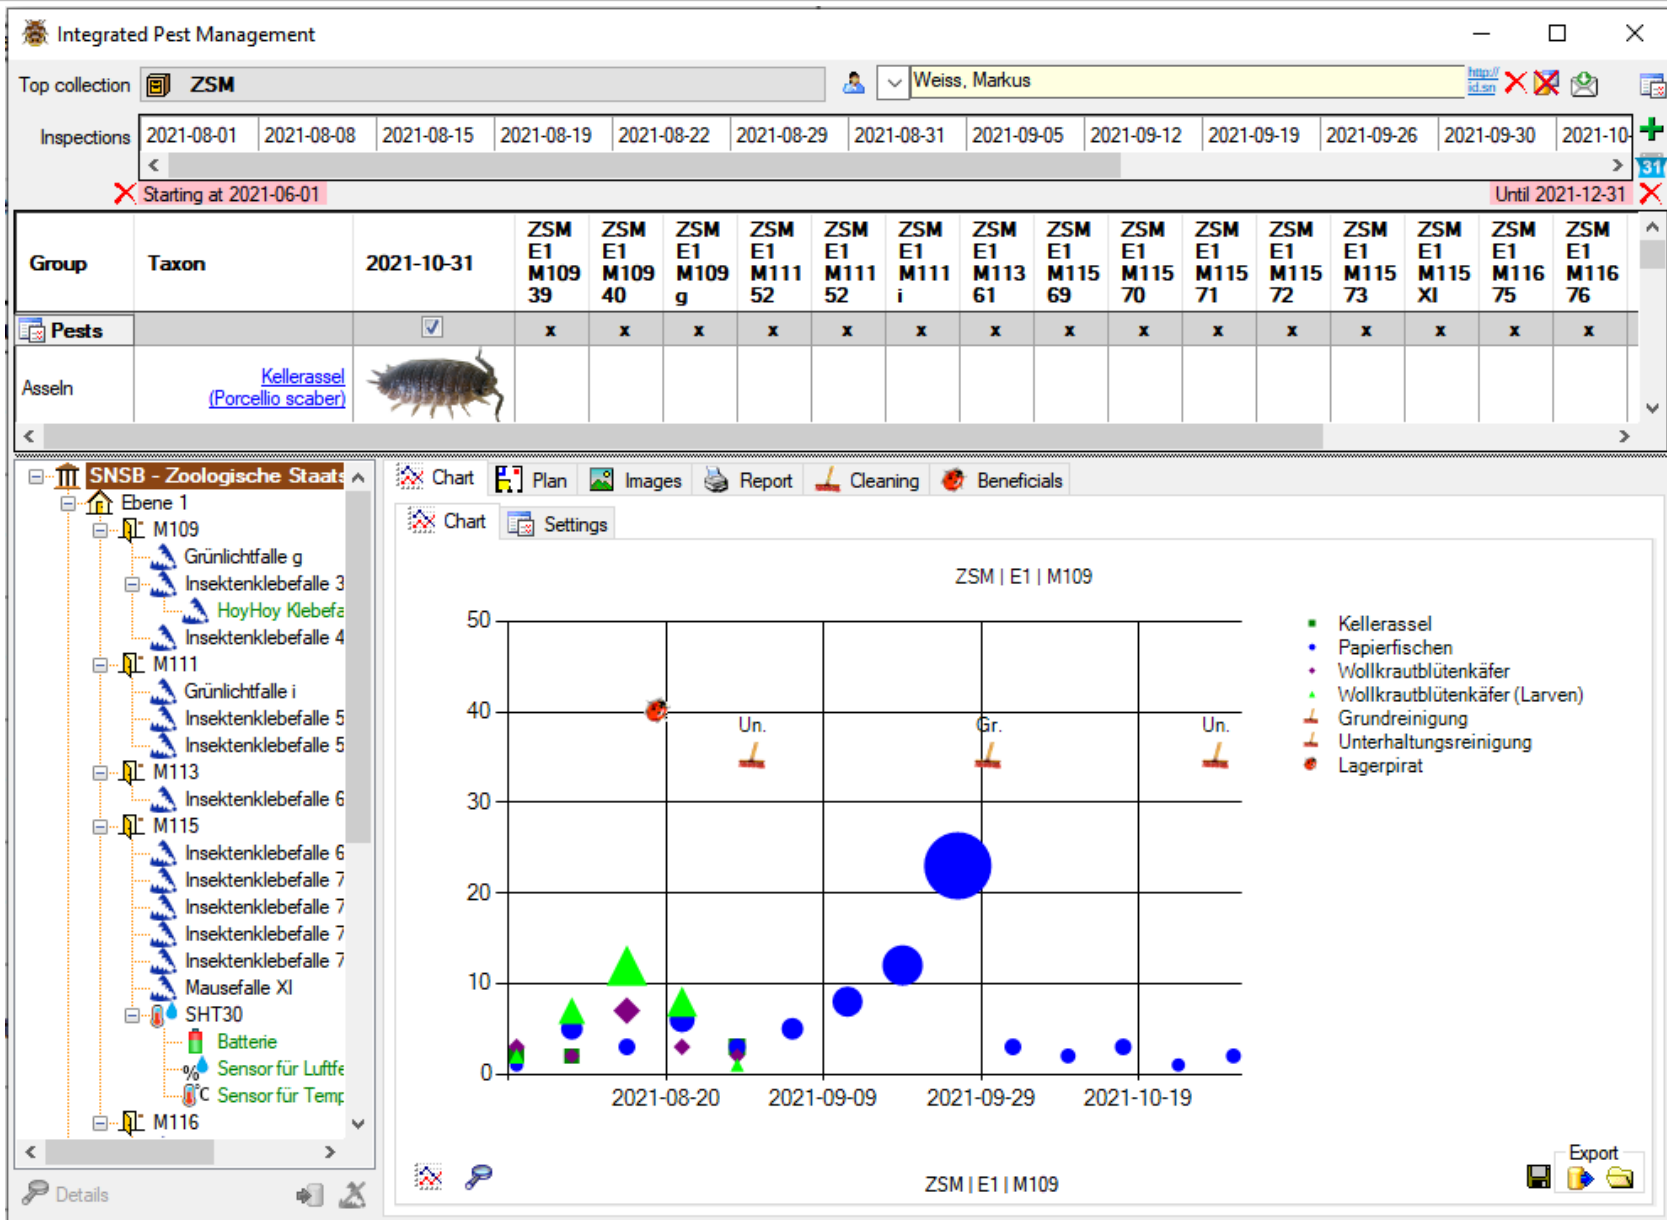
Integrated Pest Management

Top collection ZSM

Weiss, Markus

Inspections

| 2021-08-01 | 2021-08-08 | 2021-08-15 | 2021-08-19 | 2021-08-22 | 2021-08-29 | 2021-08-31 | 2021-09-05 | 2021-09-12 | 2021-09-19 | 2021-09-26 | 2021-09-30 | 2021-10- |
|---|---|---|---|---|---|---|---|---|---|---|---|---|

Starting at 2021-06-01

Until 2021-12-31

| Group | Taxon | 2021-10-31 | ZSM E1 M109 39 | ZSM E1 M109 40 | ZSM E1 M109 g | ZSM E1 M111 52 | ZSM E1 M111 52 | ZSM E1 M111 i | ZSM E1 M113 61 | ZSM E1 M115 69 | ZSM E1 M115 70 | ZSM E1 M115 71 | ZSM E1 M115 72 | ZSM E1 M115 73 | ZSM E1 M115 XI | ZSM E1 M116 75 | ZSM E1 M116 76 |
|---|---|---|---|---|---|---|---|---|---|---|---|---|---|---|---|---|---|
| Pests | | | x | x | x | x | x | x | x | x | x | x | x | x | x | x | x |
| Asseln | Kellerassel (Porcellio scaber) | | | | | | | | | | | | | | | | |

SNSB - Zoologische Staats
Ebene 1
M109
Grünlichtfalle g
Insektenklebefalle 3
HoyHoy Klebefa
Insektenklebefalle 4
M111
Grünlichtfalle i
Insektenklebefalle 5
Insektenklebefalle 5
M113
Insektenklebefalle 6
M115
Insektenklebefalle 6
Insektenklebefalle 7
Insektenklebefalle 7
Insektenklebefalle 7
Insektenklebefalle 7
Mausefalle XI
SHT30
Batterie
Sensor für Luftfe
Sensor für Temp
M116

Details

Chart Plan Images Report Cleaning Beneficials

Chart Settings

ZSM | E1 | M109

50
40
30
20
10
0

Un.
Gr.
Un.

2021-08-20 2021-09-09 2021-09-29 2021-10-19

Kellerassel
Papierfischen
Wollkrautblütenkäfer
Wollkrautblütenkäfer (Larven)
Grundreinigung
Unterhaltungsreinigung
Lagerpirat

ZSM | E1 | M109

Export